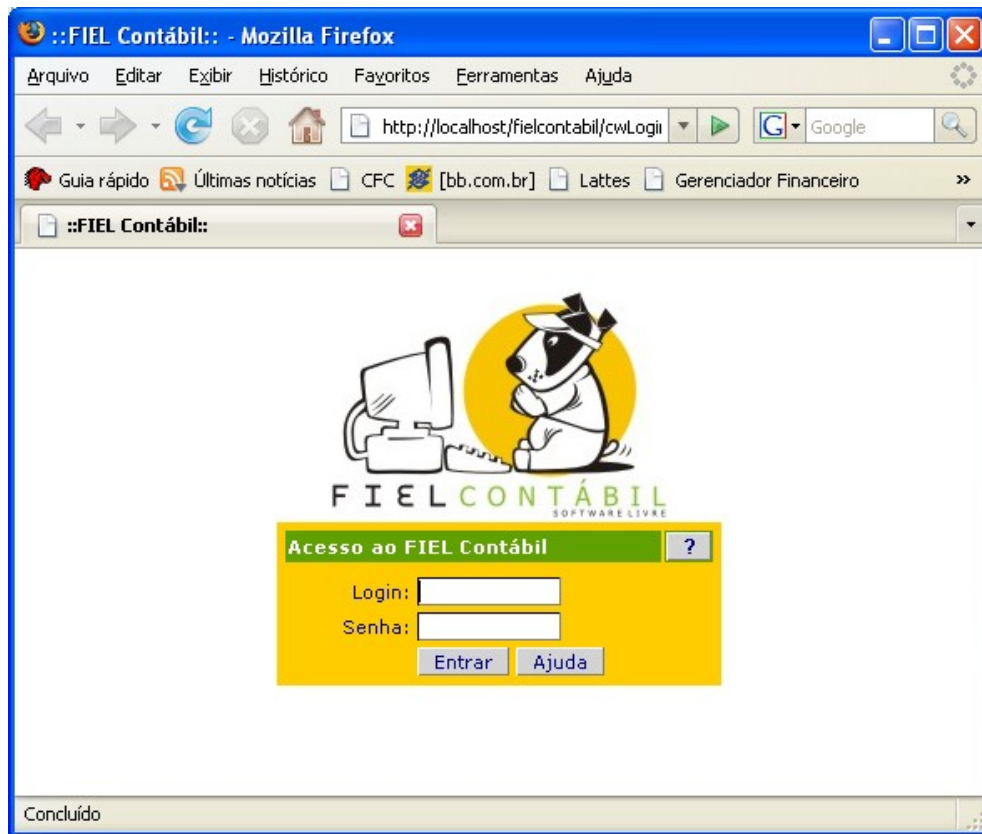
::FIEL Contábil:: - Mozilla Firefox

Arquivo Editar Exibir Histórico Favoritos Ferramentas Ajuda

http://localhost/fielcontabil/cwLogi

Google

Guia rápido Últimas notícias CFC [bb.com.br] Lattes Gerenciador Financeiro »

::FIEL Contábil::

FIEL CONTÁBIL
SOFTWARE LIVRE

Acesso ao FIEL Contábil ?

Login:
Senha:
Entrar Ajuda

Concluído